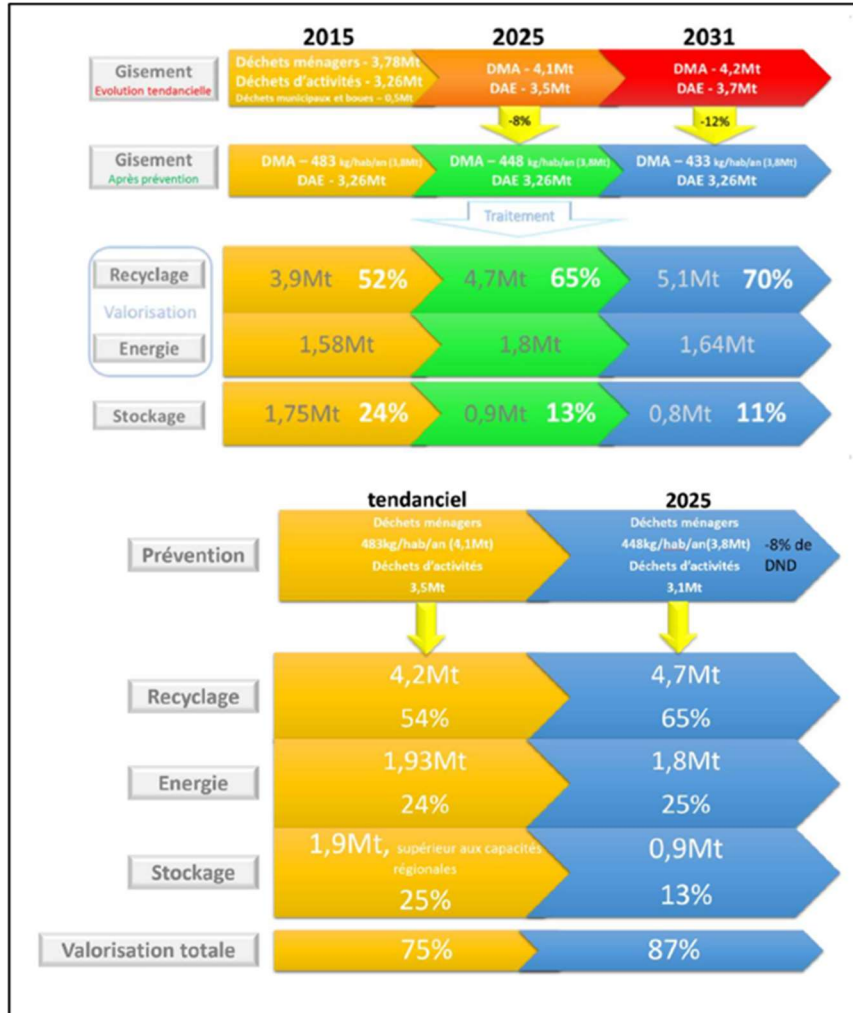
2015 2025 2031

Gisement
Evolution tendancielle

Déchets ménagers - 3,78Mt
Déchets d'activités - 3,26Mt
Déchets municipaux et boues – 0,5Mt

DMA - 4,1Mt
DAE - 3,5Mt

DMA - 4,2Mt
DAE - 3,7Mt

-8%

-12%

Gisement
Après prévention

DMA – 483 kg/hab/an (3,8Mt)
DAE - 3,26Mt

DMA – 448 kg/hab/an (3,8Mt)
DAE 3,26Mt

DMA – 433 kg/hab/an (3,8Mt)
DAE 3,26Mt

Traitement

Recyclage
Valorisation
Energie

3,9Mt 52%
4,7Mt 65%
5,1Mt 70%

1,58Mt
1,8Mt
1,64Mt

Stockage

1,75Mt 24%
0,9Mt 13%
0,8Mt 11%

tendanciel 2025

Prévention

Déchets ménagers
483kg/hab/an (4,1Mt)
Déchets d'activités
3,5Mt

Déchets ménagers
448kg/hab/an(3,8Mt)
Déchets d'activités
3,1Mt

-8% de DND

Recyclage

4,2Mt
54%

4,7Mt
65%

Energie

1,93Mt
24%

1,8Mt
25%

Stockage

1,9Mt, supérieur aux capacités régionales
25%

0,9Mt
13%

Valorisation totale

75%
87%